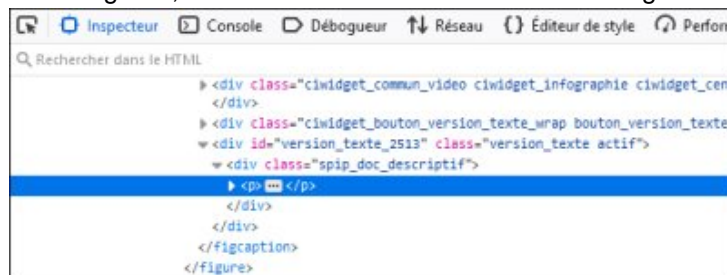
Inspecteur Console Débogueur Réseau Éditeur de style Perfon

Rechercher dans le HTML

<div class="ciwidget_commun_video ciwidget_infographie ciwidget_cen
</div>
<div class="ciwidget_bouton_version_texte_wrap bouton_version_texte
<div id="version_texte_2513" class="version_texte actif">
<div class="spip_doc_descriptif">
<p> ••• </p>
</div>
</div>
</figcaption>
</figure>